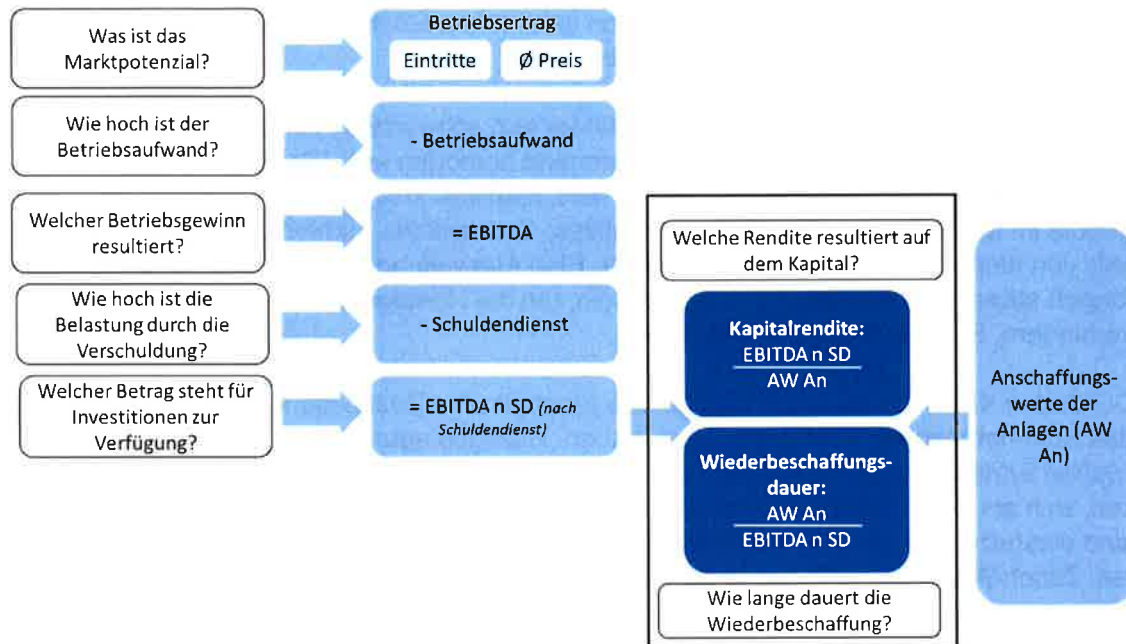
Was ist das Marktpotenzial?

Betriebsertrag

Eintritte

Ø Preis

Wie hoch ist der Betriebsaufwand?

- Betriebsaufwand

Welcher Betriebsgewinn resultiert?

= EBITDA

Wie hoch ist die Belastung durch die Verschuldung?

- Schuldendienst

Welcher Betrag steht für Investitionen zur Verfügung?

= EBITDA n SD (nach Schuldendienst)

Welche Rendite resultiert auf dem Kapital?

Kapitalrendite:
$\frac{\text{EBITDA n SD}}{\text{AW An}}$

Wiederbeschaffungsdauer:
$\frac{\text{AW An}}{\text{EBITDA n SD}}$

Wie lange dauert die Wiederbeschaffung?

Anschaffungswerte der Anlagen (AW An)